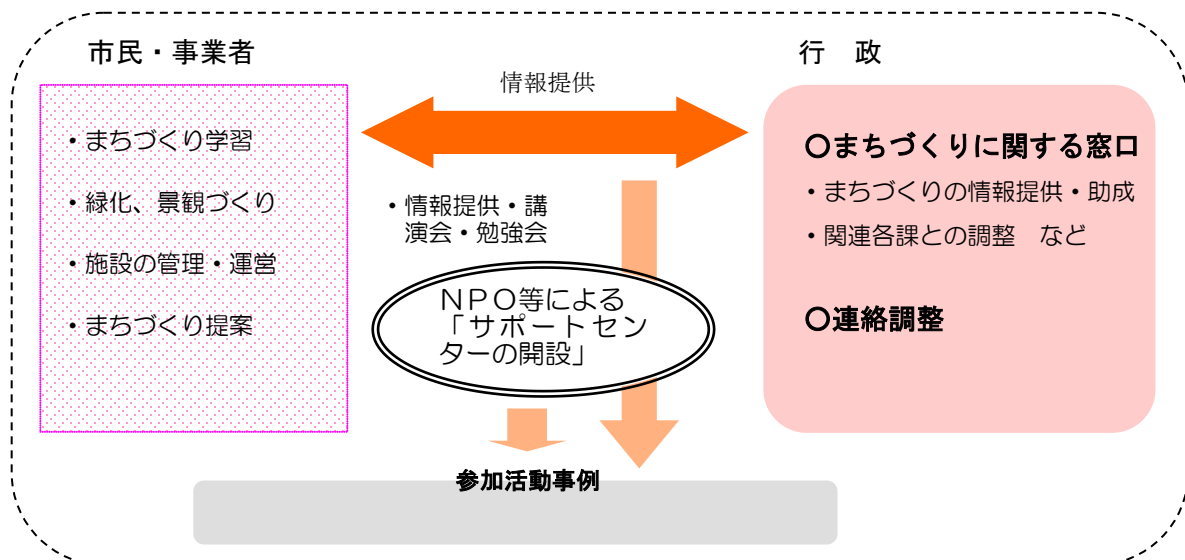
市民・事業者

行　政

情報提供

・まちづくり学習

・緑化、景観づくり

・施設の管理・運営

・まちづくり提案

・情報提供・講演会・勉強会

ＮＰＯ等による「サポートセンターの開設」

〇まちづくりに関する窓口

・まちづくりの情報提供・助成

・関連各課との調整　など

〇連絡調整

参加活動事例